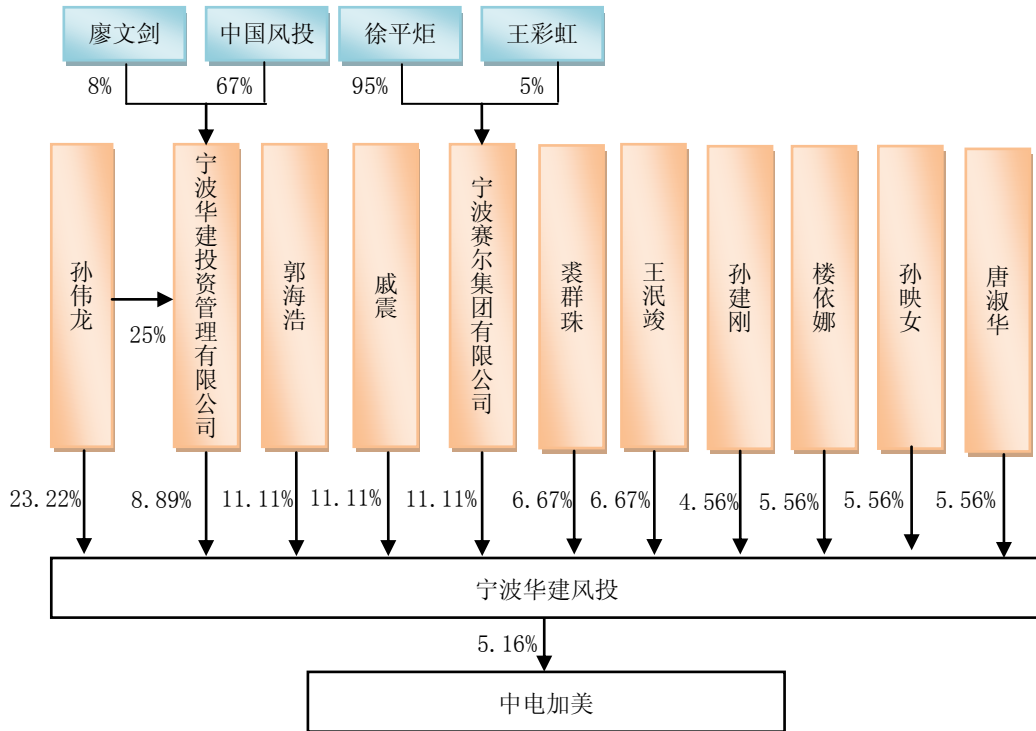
廖文剑
中国风投
徐平炬
王彩虹
8%
67%
95%
5%

孙伟龙
25%
宁波华建投资管理有限公司
郭海浩
戚震
宁波赛尔集团有限公司
裘群珠
王泯竣
孙建刚
楼依娜
孙映女
唐淑华

23.22%
8.89%
11.11%
11.11%
11.11%
6.67%
6.67%
4.56%
5.56%
5.56%
5.56%

宁波华建风投
5.16%
中电加美